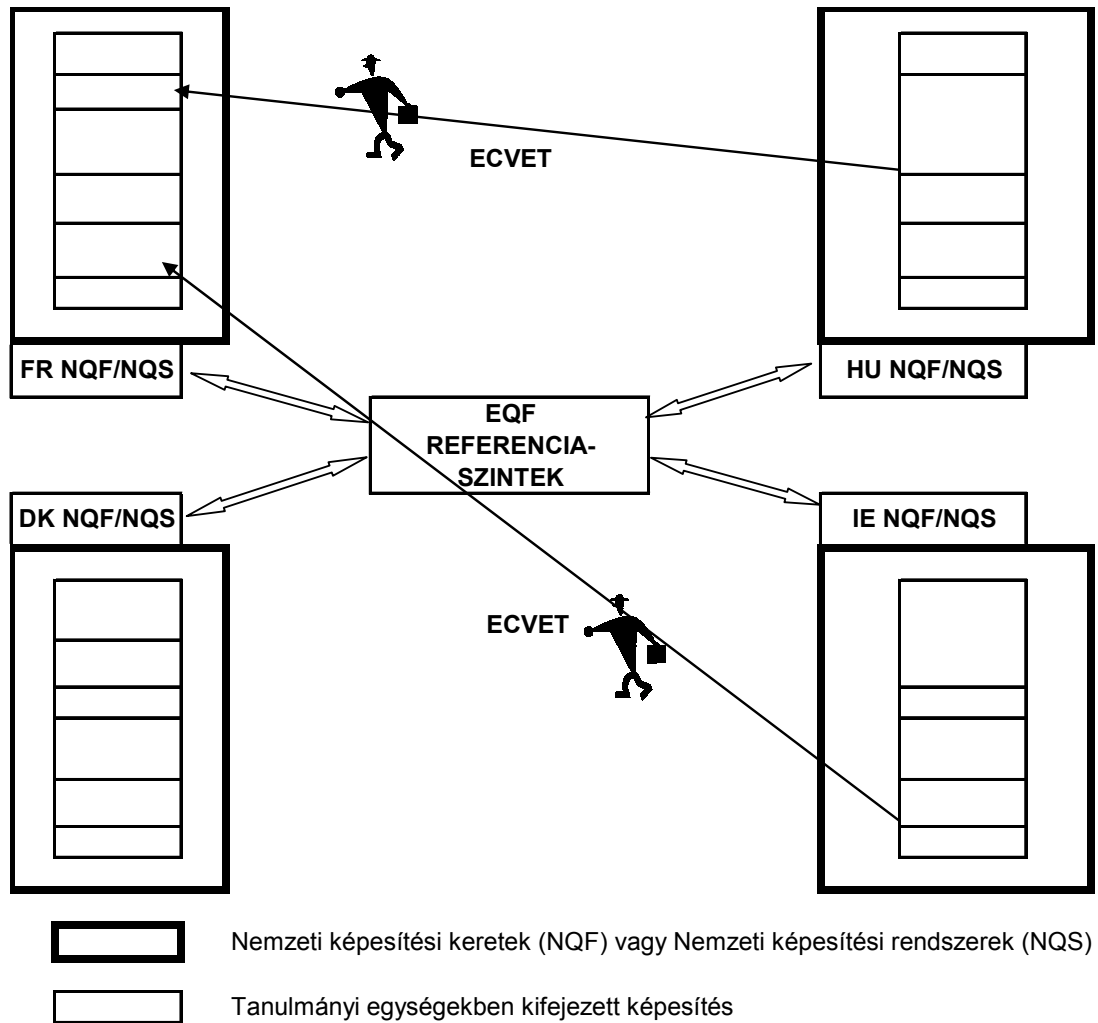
ECVET

FR NQF/NQS

HU NQF/NQS

EQF REFERENCIA-SZINTEK

DK NQF/NQS

IE NQF/NQS

ECVET

Nemzeti képesítési keretek (NQF) vagy Nemzeti képesítési rendszerek (NQS)

Tanulmányi egységekben kifejezett képesítés